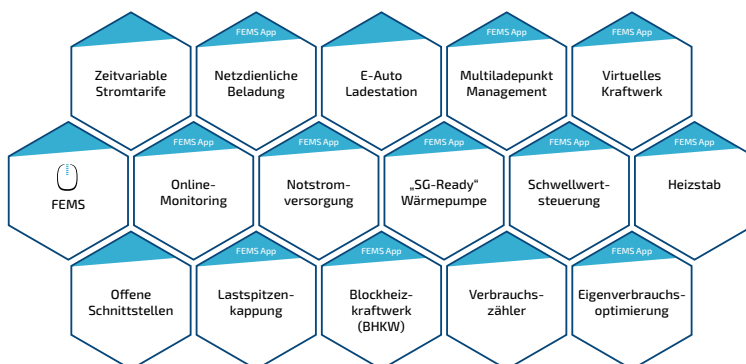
Zeitvariable Stromtarife

FEMS App
Netzdienliche Beladung

E-Auto Ladestation

FEMS App
Multiladepunkt Management

FEMS App
Virtuelles Kraftwerk

FEMS

FEMS App
Online-Monitoring

FEMS App
Notstromversorgung

FEMS App
„SG-Ready“ Wärmepumpe

FEMS App
Schwellwertsteuerung

FEMS App
Heizstab

Offene Schnittstellen

FEMS App
Lastspitzenkappung

FEMS App
Blockheizkraftwerk (BHKW)

Verbrauchszähler

FEMS App
Eigenverbrauchsoptimierung